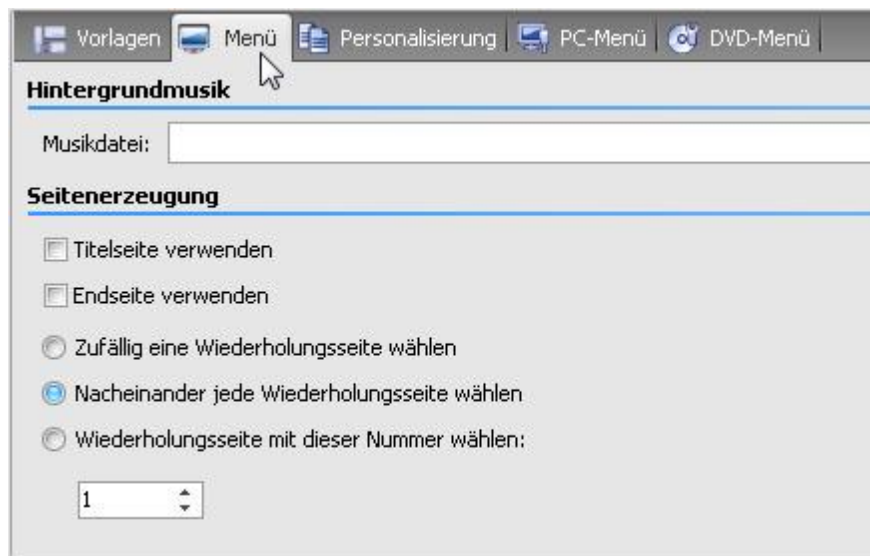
Vorlagen | Menü | Personalisierung | PC-Menü | DVD-Menü

Hintergrundmusik

Musikdatei:

Seitenerzeugung

Titelseite verwenden

Endseite verwenden

Zufällig eine Wiederholungsseite wählen

Nacheinander jede Wiederholungsseite wählen

Wiederholungsseite mit dieser Nummer wählen:

1